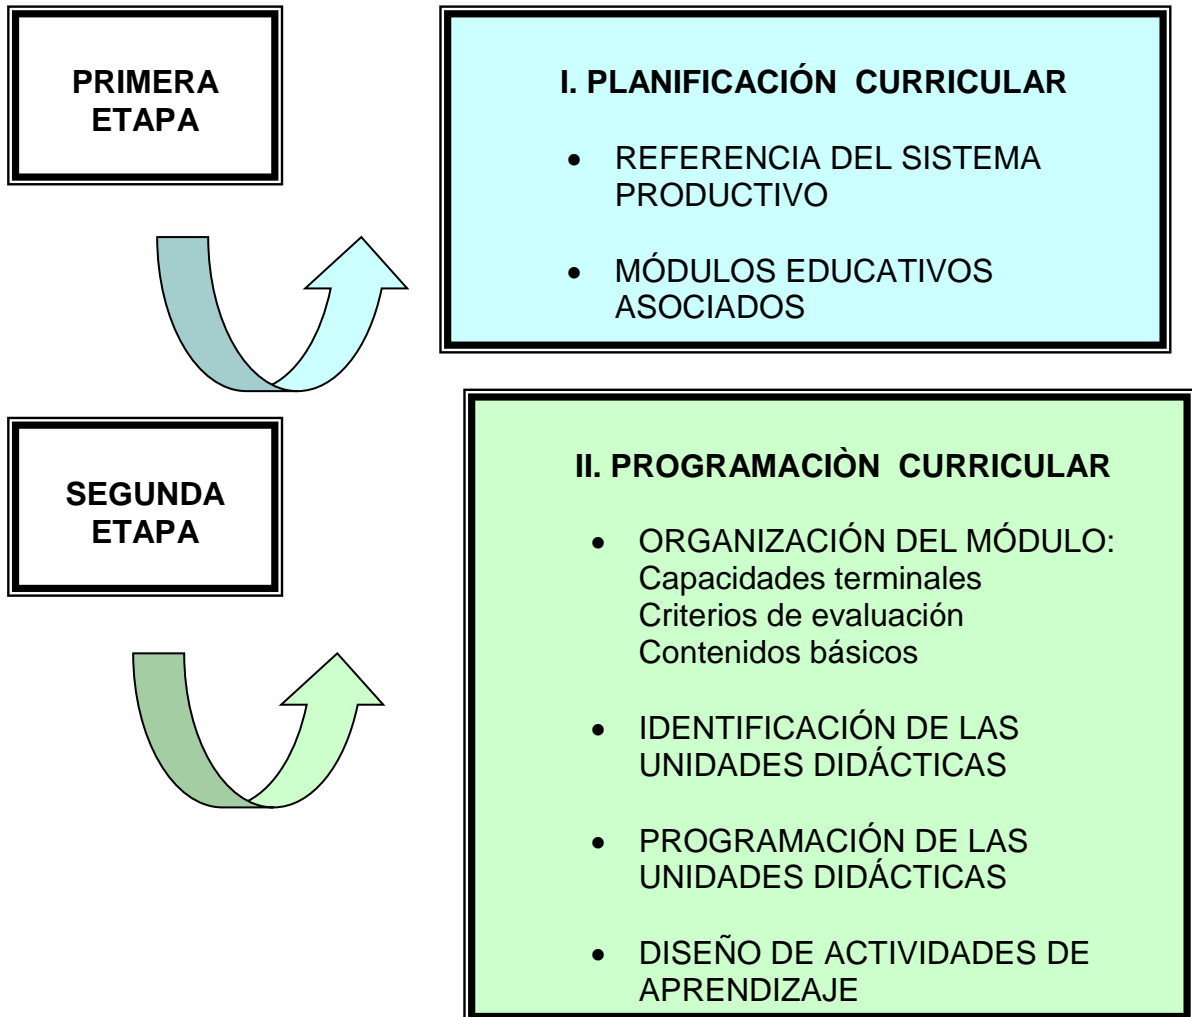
PRIMERA ETAPA

I. PLANIFICACIÓN CURRICULAR

- REFERENCIA DEL SISTEMA PRODUCTIVO
- MÓDULOS EDUCATIVOS ASOCIADOS

SEGUNDA ETAPA

II. PROGRAMACIÒN CURRICULAR

- ORGANIZACIÓN DEL MÓDULO:
Capacidades terminales
Criterios de evaluación
Contenidos básicos
- IDENTIFICACIÓN DE LAS UNIDADES DIDÁCTICAS
- PROGRAMACIÓN DE LAS UNIDADES DIDÁCTICAS
- DISEÑO DE ACTIVIDADES DE APRENDIZAJE